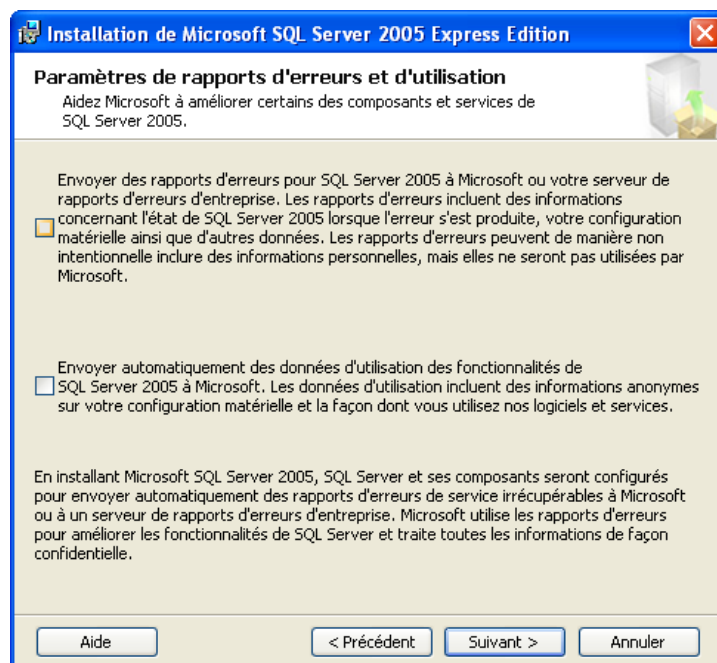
Installation de Microsoft SQL Server 2005 Express Edition

Paramètres de rapports d'erreurs et d'utilisation

Aidez Microsoft à améliorer certains des composants et services de SQL Server 2005.

Envoyer des rapports d'erreurs pour SQL Server 2005 à Microsoft ou votre serveur de rapports d'erreurs d'entreprise. Les rapports d'erreurs incluent des informations concernant l'état de SQL Server 2005 lorsque l'erreur s'est produite, votre configuration matérielle ainsi que d'autres données. Les rapports d'erreurs peuvent de manière non intentionnelle inclure des informations personnelles, mais elles ne seront pas utilisées par Microsoft.

Envoyer automatiquement des données d'utilisation des fonctionnalités de SQL Server 2005 à Microsoft. Les données d'utilisation incluent des informations anonymes sur votre configuration matérielle et la façon dont vous utilisez nos logiciels et services.

En installant Microsoft SQL Server 2005, SQL Server et ses composants seront configurés pour envoyer automatiquement des rapports d'erreurs de service irrécupérables à Microsoft ou à un serveur de rapports d'erreurs d'entreprise. Microsoft utilise les rapports d'erreurs pour améliorer les fonctionnalités de SQL Server et traite toutes les informations de façon confidentielle.

Aide

< Précédent

Suivant >

Annuler